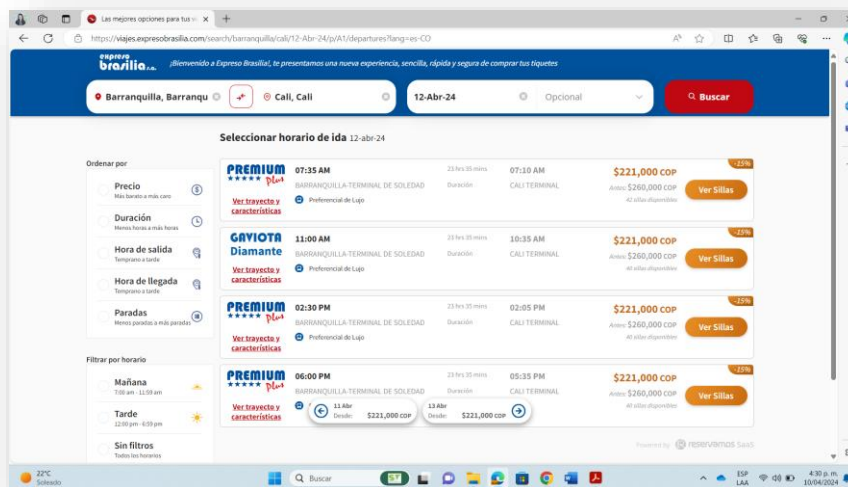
Las mejores opciones para tus vi ×
https://viajes.expresobrasilia.com/search/barranquilla/cali/12-Abr-24/p/A1/departures?lang=es-CO

expreso brasilia s.a.
¡Bienvenido a Expreso Brasilia!, te presentamos una nueva experiencia, sencilla, rápida y segura de comprar tus tiquetes

Barranquilla, Barranqu
Cali, Cali
12-Abr-24
Opcional
Buscar

Seleccionar horario de ida 12-abr-24

Ordenar por
Precio
Más barato a más caro
Duración
Menos horas a más horas
Hora de salida
Temprano a tarde
Hora de llegada
Temprano a tarde
Paradas
Menos paradas a más paradas

Filtrar por horario
Mañana
7:00 am - 11:59 am
Tarde
12:00 pm - 6:59 pm
Sin filtros
Todos los horarios

PREMIUM Plus
Ver trayecto y características
07:35 AM
BARRANQUILLA-TERMINAL DE SOLEDAD
Preferencial de Lujo
23 hrs 35 mins
Duración
07:10 AM
CALI TERMINAL
-15%
$221,000 COP
Antes: $260,000 COP
42 sillas disponibles
Ver Sillas

GAVIOTA Diamante
Ver trayecto y características
11:00 AM
BARRANQUILLA-TERMINAL DE SOLEDAD
Preferencial de Lujo
23 hrs 35 mins
Duración
10:35 AM
CALI TERMINAL
-15%
$221,000 COP
Antes: $260,000 COP
40 sillas disponibles
Ver Sillas

PREMIUM Plus
Ver trayecto y características
02:30 PM
BARRANQUILLA-TERMINAL DE SOLEDAD
Preferencial de Lujo
23 hrs 35 mins
Duración
02:05 PM
CALI TERMINAL
-15%
$221,000 COP
Antes: $260,000 COP
40 sillas disponibles
Ver Sillas

PREMIUM Plus
Ver trayecto y características
06:00 PM
BARRANQUILLA-TERMINAL DE SOLEDAD
23 hrs 35 mins
Duración
05:35 PM
CALI TERMINAL
-15%
$221,000 COP
Antes: $260,000 COP
40 sillas disponibles
Ver Sillas

11 Abr
Desde: $221,000 COP
13 Abr
Desde: $221,000 COP

Powered by reservamos SaaS

22°C
Soleado
Buscar
ESP
LAA
4:30 p. m.
10/04/2024